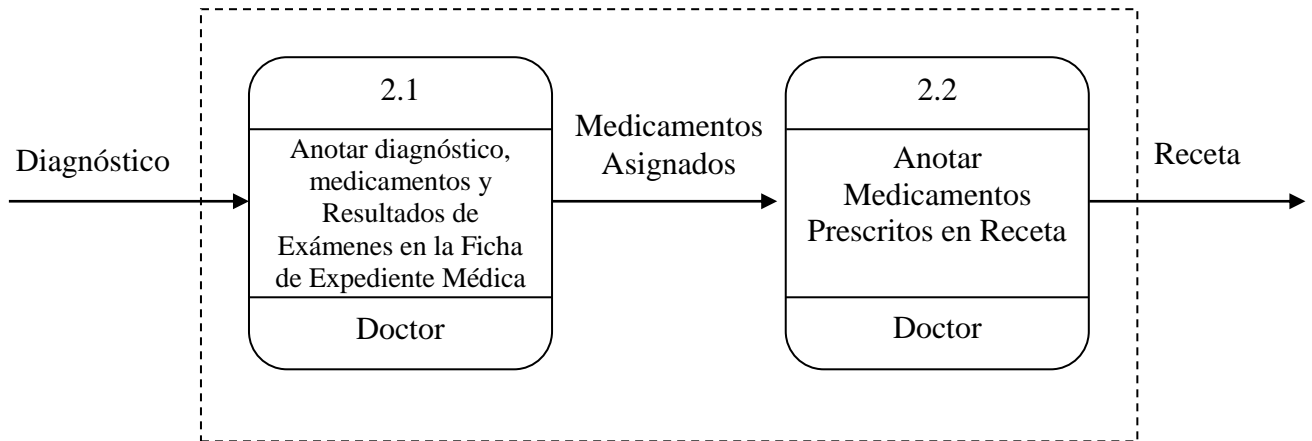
Diagnóstico

2.1

Anotar diagnóstico, medicamentos y Resultados de Exámenes en la Ficha de Expediente Médica

Doctor

Medicamentos Asignados

2.2

Anotar Medicamentos Prescritos en Receta

Doctor

Receta